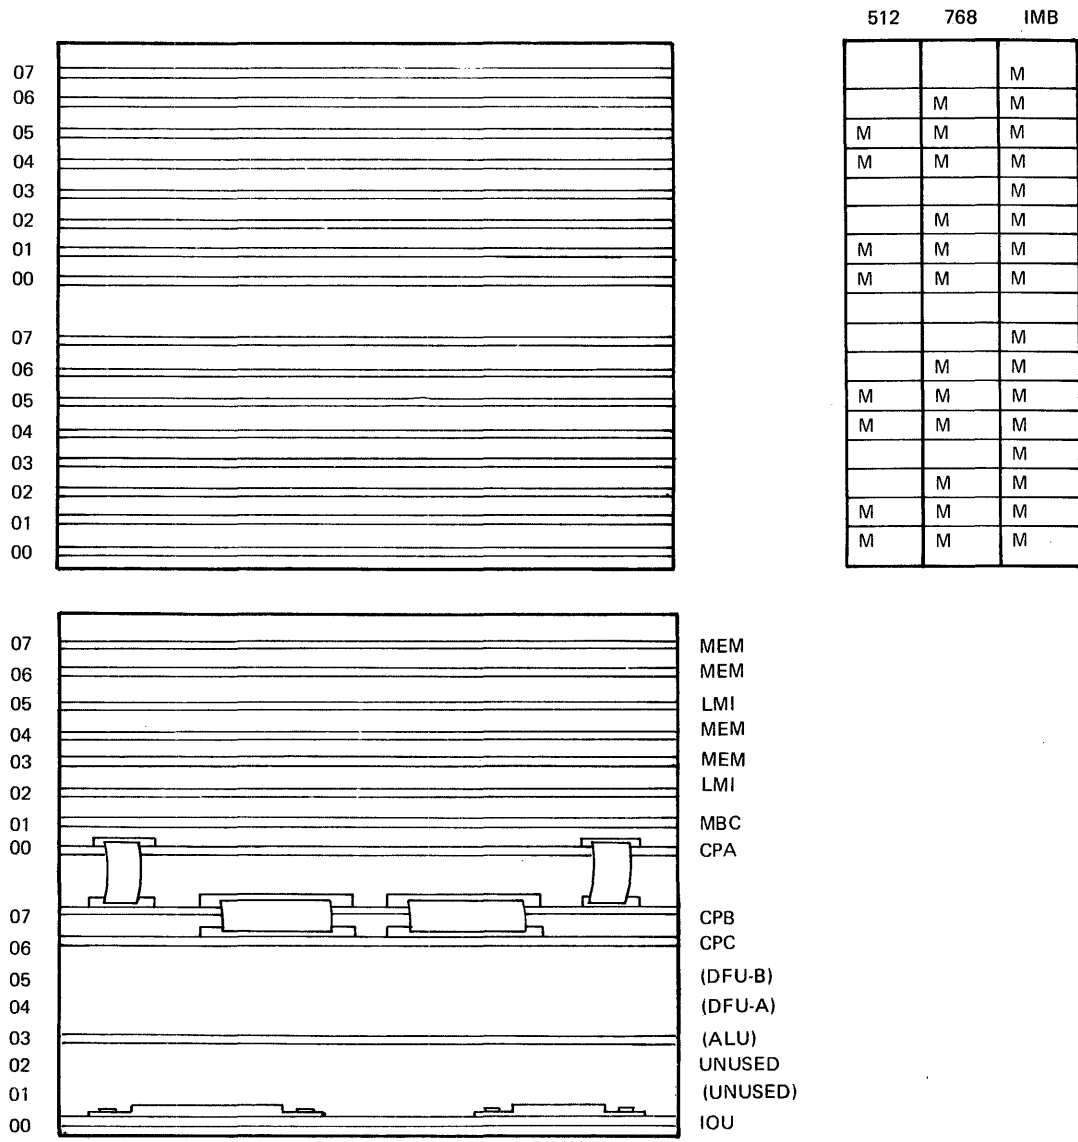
07
06
05
04
03
02
01
00
07
06
05
04
03
02
01
00

| 512 | 768 | IMB |
|---|---|---|
| | | M |
| | M | M |
| M | M | M |
| M | M | M |
| | | M |
| | M | M |
| M | M | M |
| M | M | M |
| | | |
| | | M |
| | M | M |
| M | M | M |
| M | M | M |
| | | M |
| | M | M |
| M | M | M |
| M | M | M |

07 MEM
06 MEM
05 LMI
04 MEM
03 MEM
02 LMI
01 MBC
00 CPA
07 CPB
06 CPC
05 (DFU-B)
04 (DFU-A)
03 (ALU)
02 UNUSED
01 (UNUSED)
00 IOU